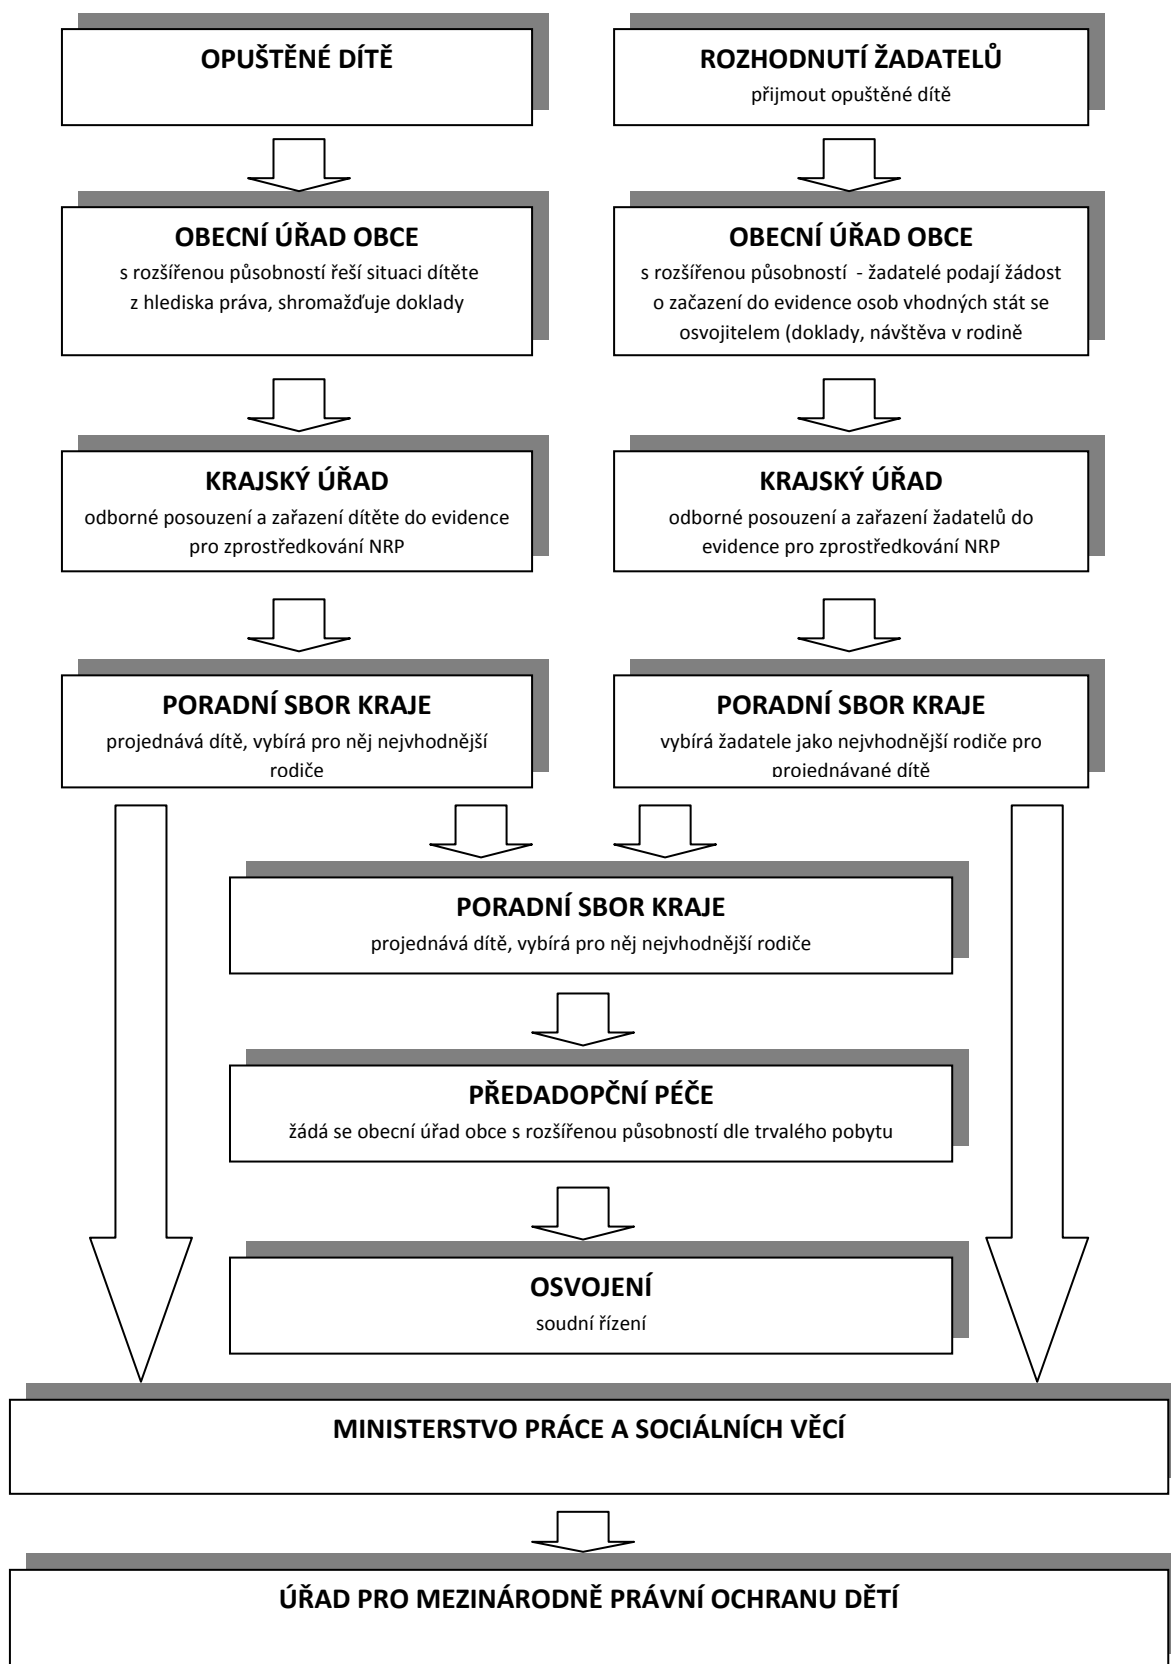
OPUŠTĚNÉ DÍTĚ

ROZHODNUTÍ ŽADATELŮ
přijmout opuštěné dítě

OBECNÍ ÚŘAD OBCE
s rozšířenou působností řeší situaci dítěte z hlediska práva, shromažďuje doklady

OBECNÍ ÚŘAD OBCE
s rozšířenou působností - žadatelé podají žádost o začazení do evidence osob vhodných stát se osvojitelem (doklady, návštěva v rodině

KRAJSKÝ ÚŘAD
odborné posouzení a zařazení dítěte do evidence pro zprostředkování NRP

KRAJSKÝ ÚŘAD
odborné posouzení a zařazení žadatelů do evidence pro zprostředkování NRP

PORADNÍ SBOR KRAJE
projednává dítě, vybírá pro něj nejvhodnější rodiče

PORADNÍ SBOR KRAJE
vybírá žadatele jako nejvhodnější rodiče pro projednávané dítě

PORADNÍ SBOR KRAJE
projednává dítě, vybírá pro něj nejvhodnější rodiče

PŘEDADOPČNÍ PÉČE
žádá se obecní úřad obce s rozšířenou působností dle trvalého pobytu

OSVOJENÍ
soudní řízení

MINISTERSTVO PRÁCE A SOCIÁLNÍCH VĚCÍ

ÚŘAD PRO MEZINÁRODNĚ PRÁVNÍ OCHRANU DĚTÍ